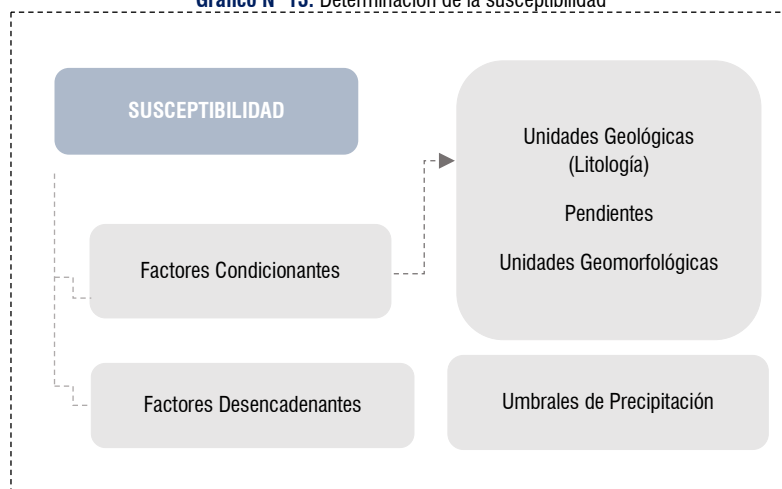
Gráfico N° 13: Determinación de la susceptibilidad

SUSCEPTIBILIDAD

Factores Condicionantes

Factores Desencadenantes

Unidades Geológicas (Litología)

Pendientes

Unidades Geomorfológicas

Umbrales de Precipitación